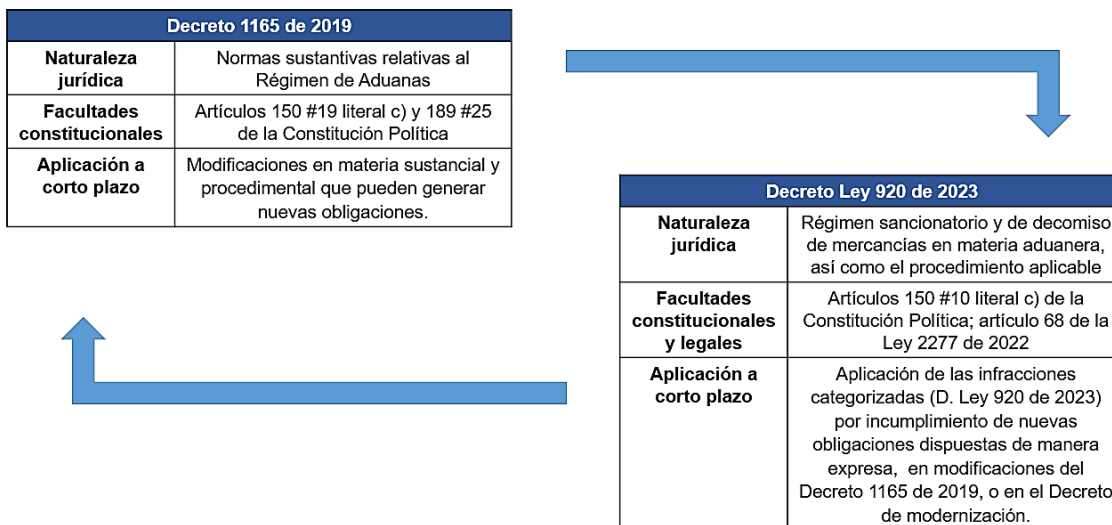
| Decreto 1165 de 2019 | |
|---|---|
| Naturaleza jurídica | Normas sustantivas relativas al Régimen de Aduanas |
| Facultades constitucionales | Artículos 150 #19 literal c) y 189 #25 de la Constitución Política |
| Aplicación a corto plazo | Modificaciones en materia sustancial y procedimental que pueden generar nuevas obligaciones. |

| Decreto Ley 920 de 2023 | |
|---|---|
| Naturaleza jurídica | Régimen sancionatorio y de decomiso de mercancías en materia aduanera, así como el procedimiento aplicable |
| Facultades constitucionales y legales | Artículos 150 #10 literal c) de la Constitución Política; artículo 68 de la Ley 2277 de 2022 |
| Aplicación a corto plazo | Aplicación de las infracciones categorizadas (D. Ley 920 de 2023) por incumplimiento de nuevas obligaciones dispuestas de manera expresa, en modificaciones del Decreto 1165 de 2019, o en el Decreto de modernización. |